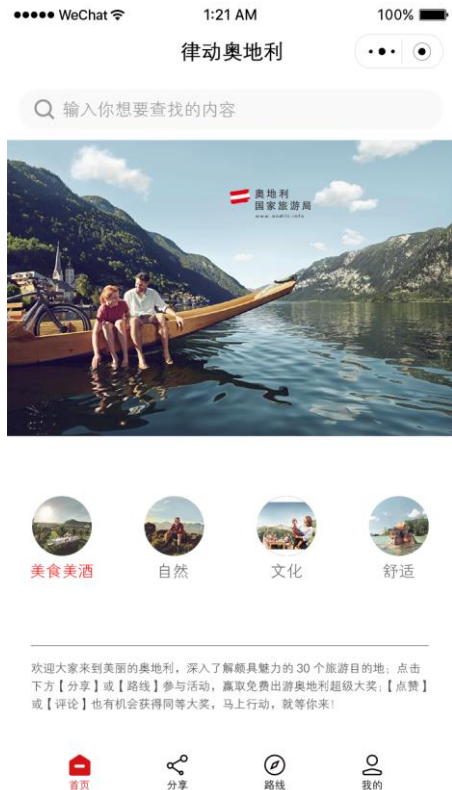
●●●●● WeChat
1:21 AM
100%

律动奥地利

输入你想要查找的内容

奥地利
国家旅游局
www.austria.info

美食美酒
自然
文化
舒适

欢迎大家来到美丽的奥地利，深入了解颇具魅力的 30 个旅游目的地；点击下方【分享】或【路线】参与活动，赢取免费出游奥地利超级大奖；【点赞】或【评论】也有机会获得同等大奖，马上行动，就等你来！

首页
分享
路线
我的